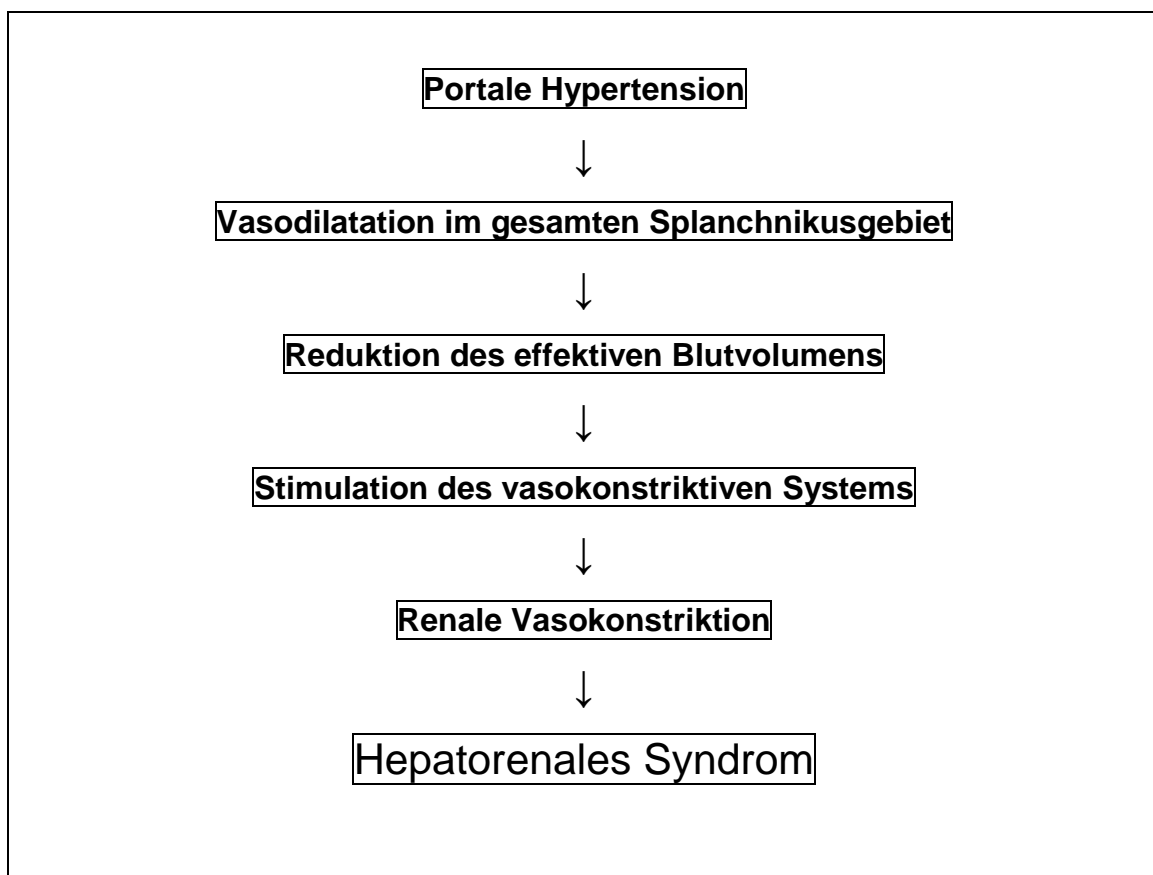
Portale Hypertension

↓

Vasodilatation im gesamten Splanchnikusgebiet

↓

Reduktion des effektiven Blutvolumens

↓

Stimulation des vasokonstriktiven Systems

↓

Renale Vasokonstriktion

↓

Hepatorenales Syndrom